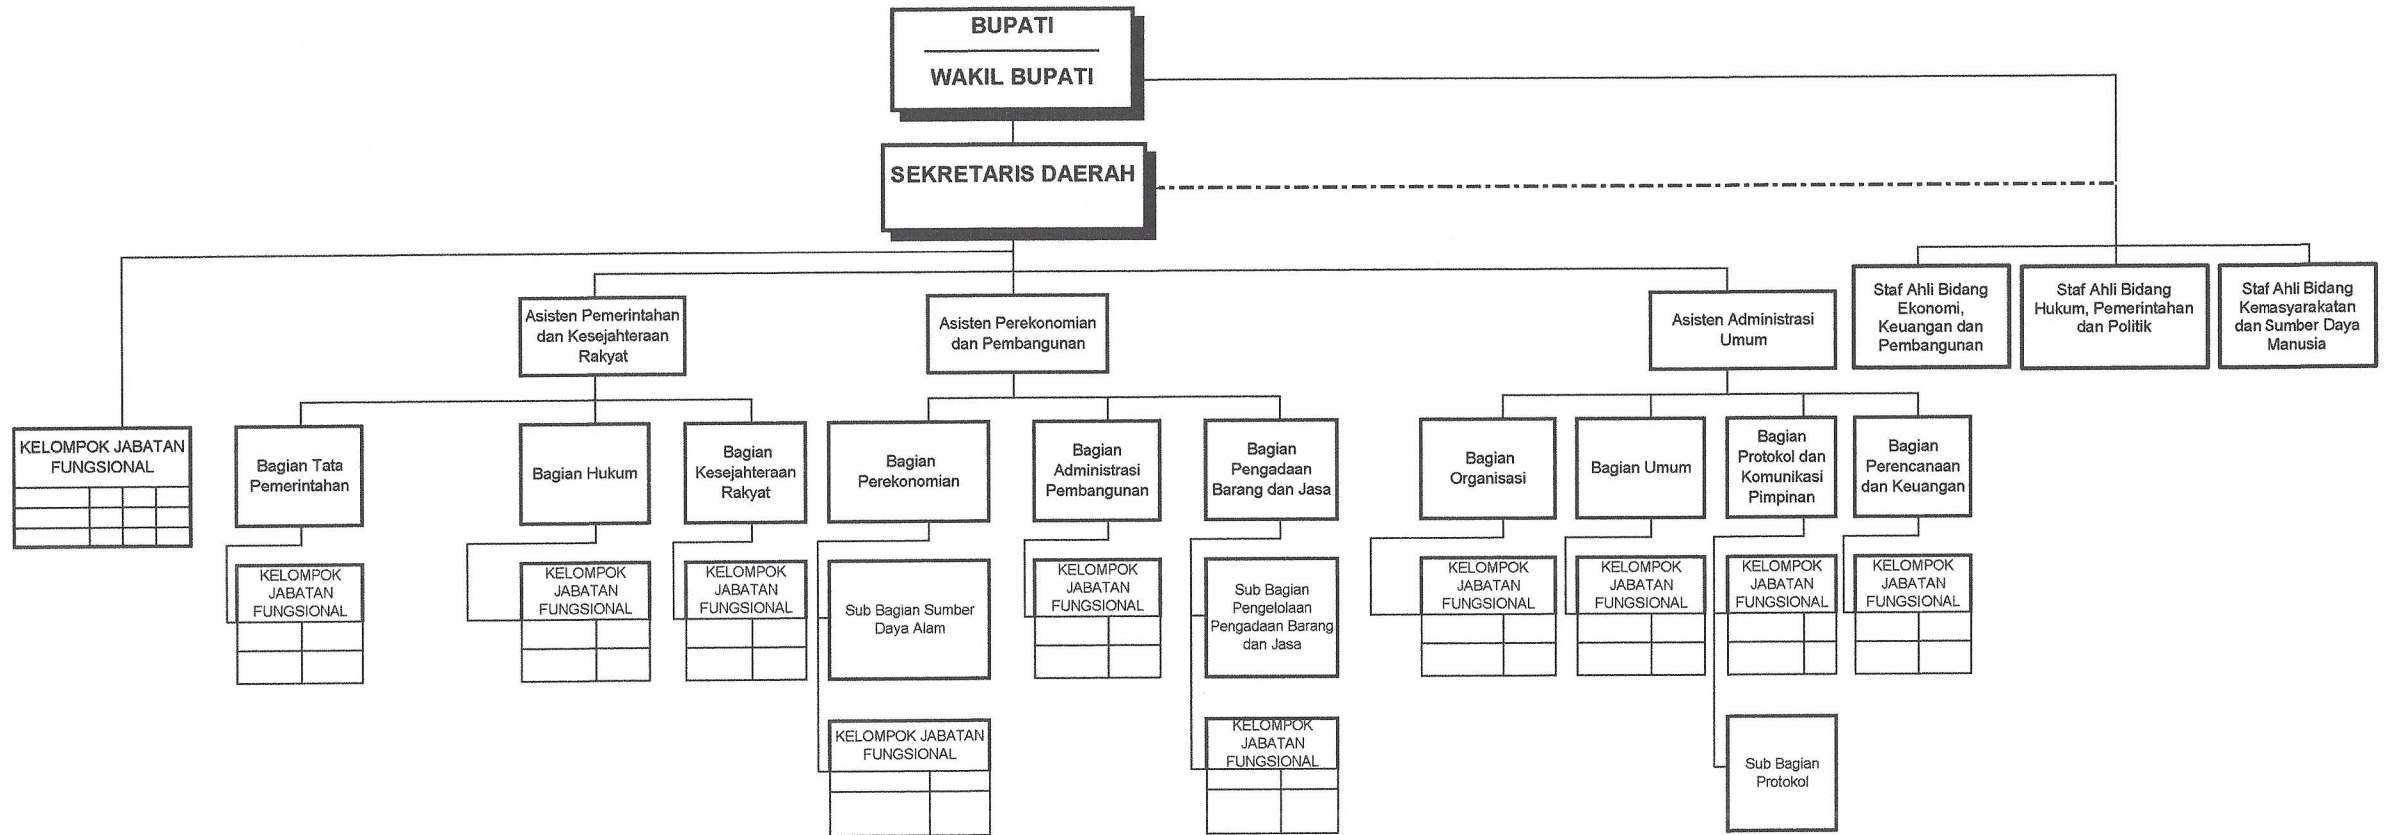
BUPATI

WAKIL BUPATI

SEKRETARIS DAERAH

KELOMPOK JABATAN FUNGSIONAL

Asisten Pemerintahan dan Kesejahteraan Rakyat

Bagian Tata Pemerintahan

KELOMPOK JABATAN FUNGSIONAL

Bagian Hukum

KELOMPOK JABATAN FUNGSIONAL

Bagian Kesejahteraan Rakyat

KELOMPOK JABATAN FUNGSIONAL

Asisten Perekonomian dan Pembangunan

Bagian Perekonomian

Sub Bagian Sumber Daya Alam

KELOMPOK JABATAN FUNGSIONAL

Bagian Administrasi Pembangunan

KELOMPOK JABATAN FUNGSIONAL

Bagian Pengadaan Barang dan Jasa

Sub Bagian Pengelolaan Pengadaan Barang dan Jasa

KELOMPOK JABATAN FUNGSIONAL

Asisten Administrasi Umum

Bagian Organisasi

KELOMPOK JABATAN FUNGSIONAL

Bagian Umum

KELOMPOK JABATAN FUNGSIONAL

Bagian Protokol dan Komunikasi Pimpinan

KELOMPOK JABATAN FUNGSIONAL

Sub Bagian Protokol

Bagian Perencanaan dan Keuangan

KELOMPOK JABATAN FUNGSIONAL

Staf Ahli Bidang Ekonomi, Keuangan dan Pembangunan

Staf Ahli Bidang Hukum, Pemerintahan dan Politik

Staf Ahli Bidang Kemasyarakatan dan Sumber Daya Manusia